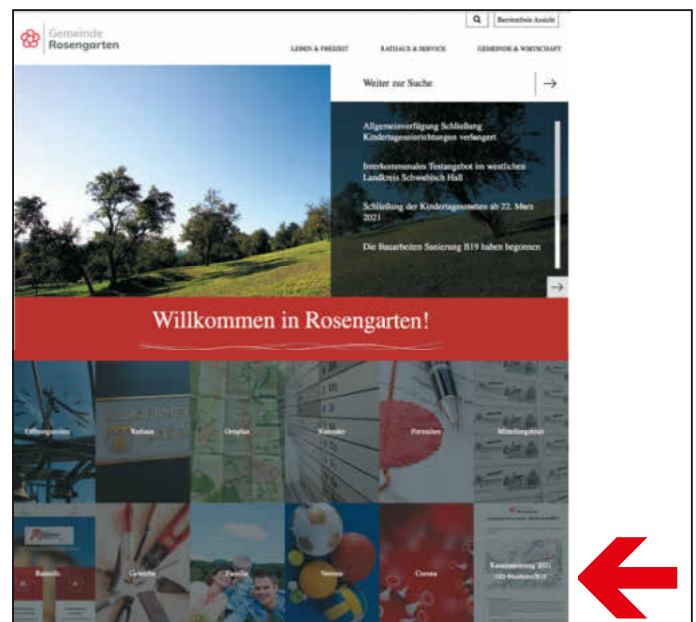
Gemeinde Rosengarten

Barrierefreie Ansicht

LEBEN & FREIZEIT RATHAUS & SERVICE GEMEINDE & WIRTSCHAFT

Weiter zur Suche

Allgemeinverfügung Schließung Kindertageseinrichtungen verlängert

Interkommunales Testangebot im westlichen Landkreis Schwäbisch Hall

Schließung der Kindertagesstätten ab 22. März 2021

Die Bauarbeiten Sanierung B19 haben begonnen

Willkommen in Rosengarten!

Öffnungszeiten

Rathaus

Ortsplan

Kalender

Formulare

Mitteilungsblatt

Bauamt

Gewerbe

Familie

Vereine

Corona

Kommunalwahl 2021
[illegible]